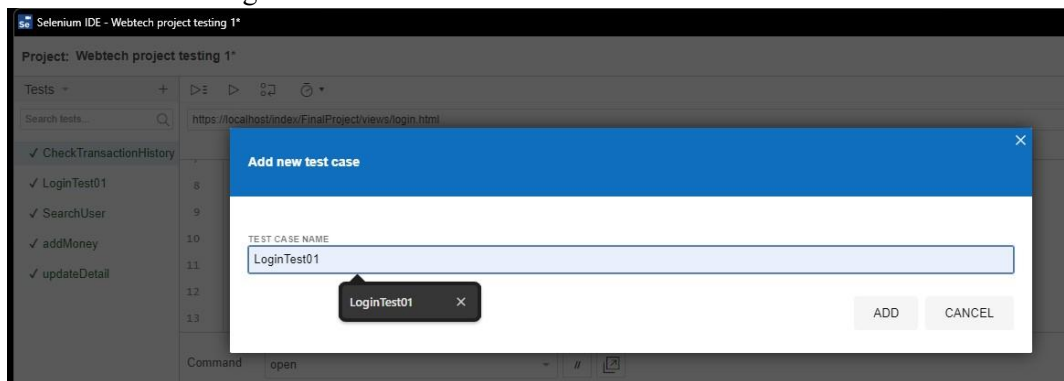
Se Selenium IDE - Webtech project testing 1*

Project: Webtech project testing 1*

Tests +

Search tests...

https://localhost/index/FinalProject/views/login.html

✓ CheckTransactionHistory
✓ LoginTest01
✓ SearchUser
✓ addMoney
✓ updateDetail

8
9
10
11
12
13

Add new test case

TEST CASE NAME
LoginTest01

LoginTest01 ×

ADD CANCEL

Command open